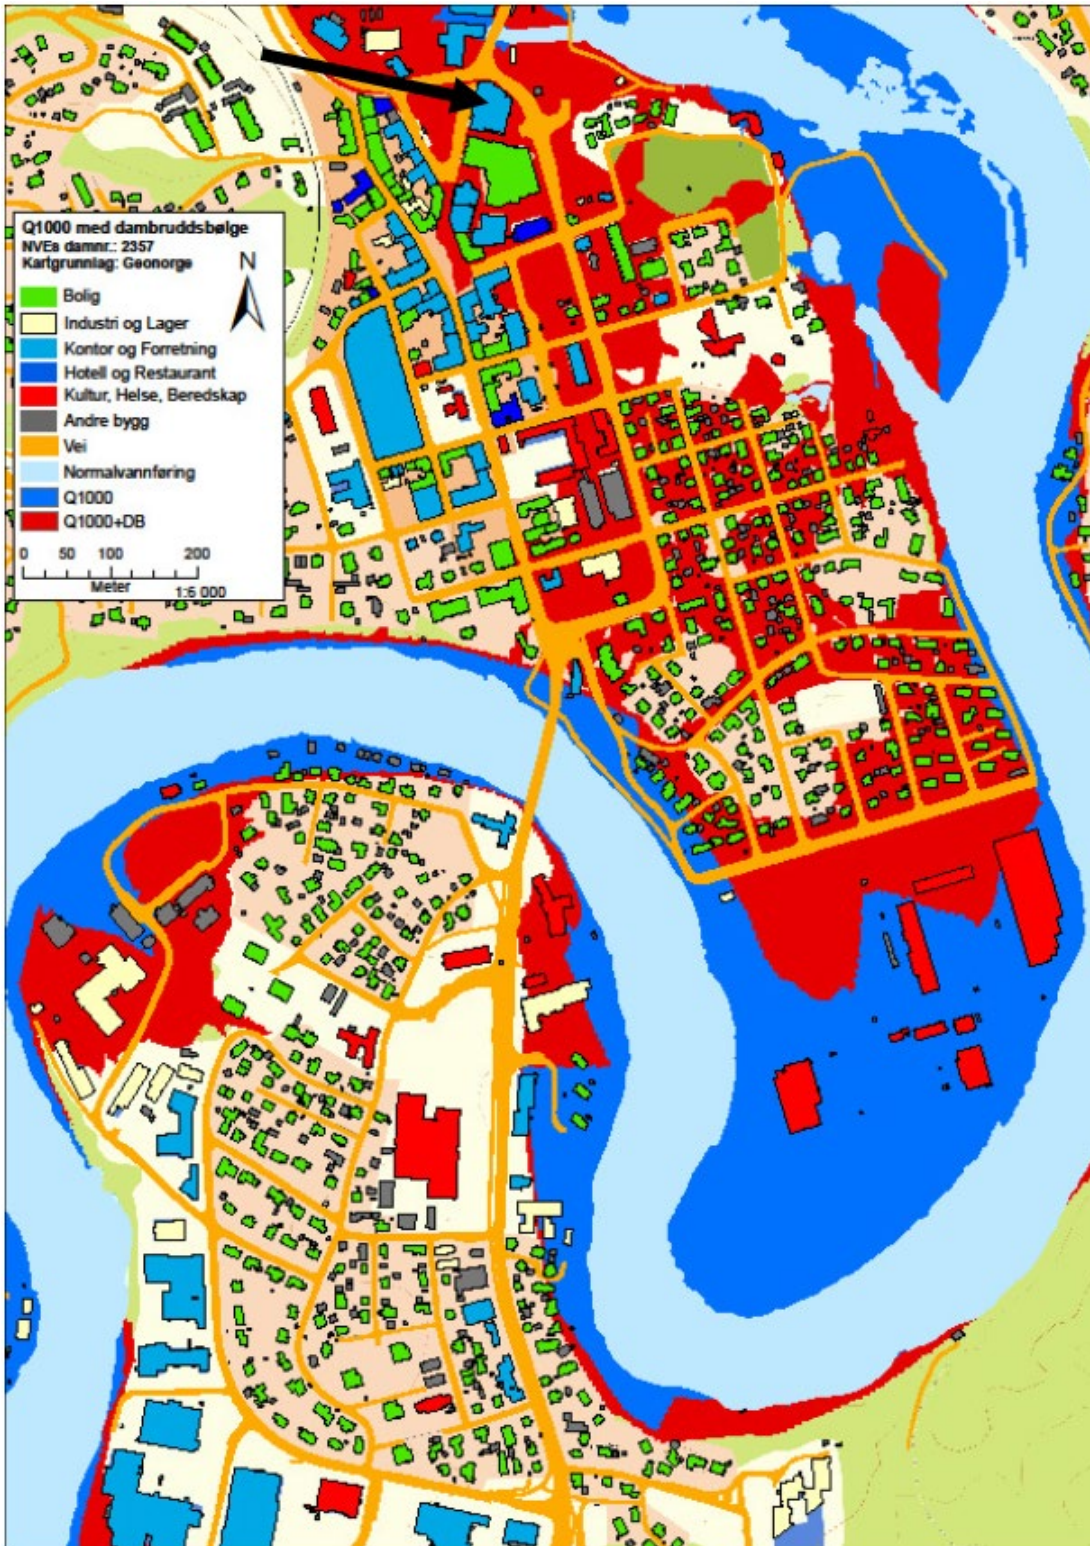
Q1000 med dambruddsbølge
NVEs damnr.: 2357
Kartgrunnlag: Geonorge

N

Bolig
Industri og Lager
Kontor og Forretning
Hotell og Restaurant
Kultur, Helse, Beredskap
Andre bygg
Vei
Normalvannføring
Q1000
Q1000+DB

0 50 100 200
Meter
1:6 000